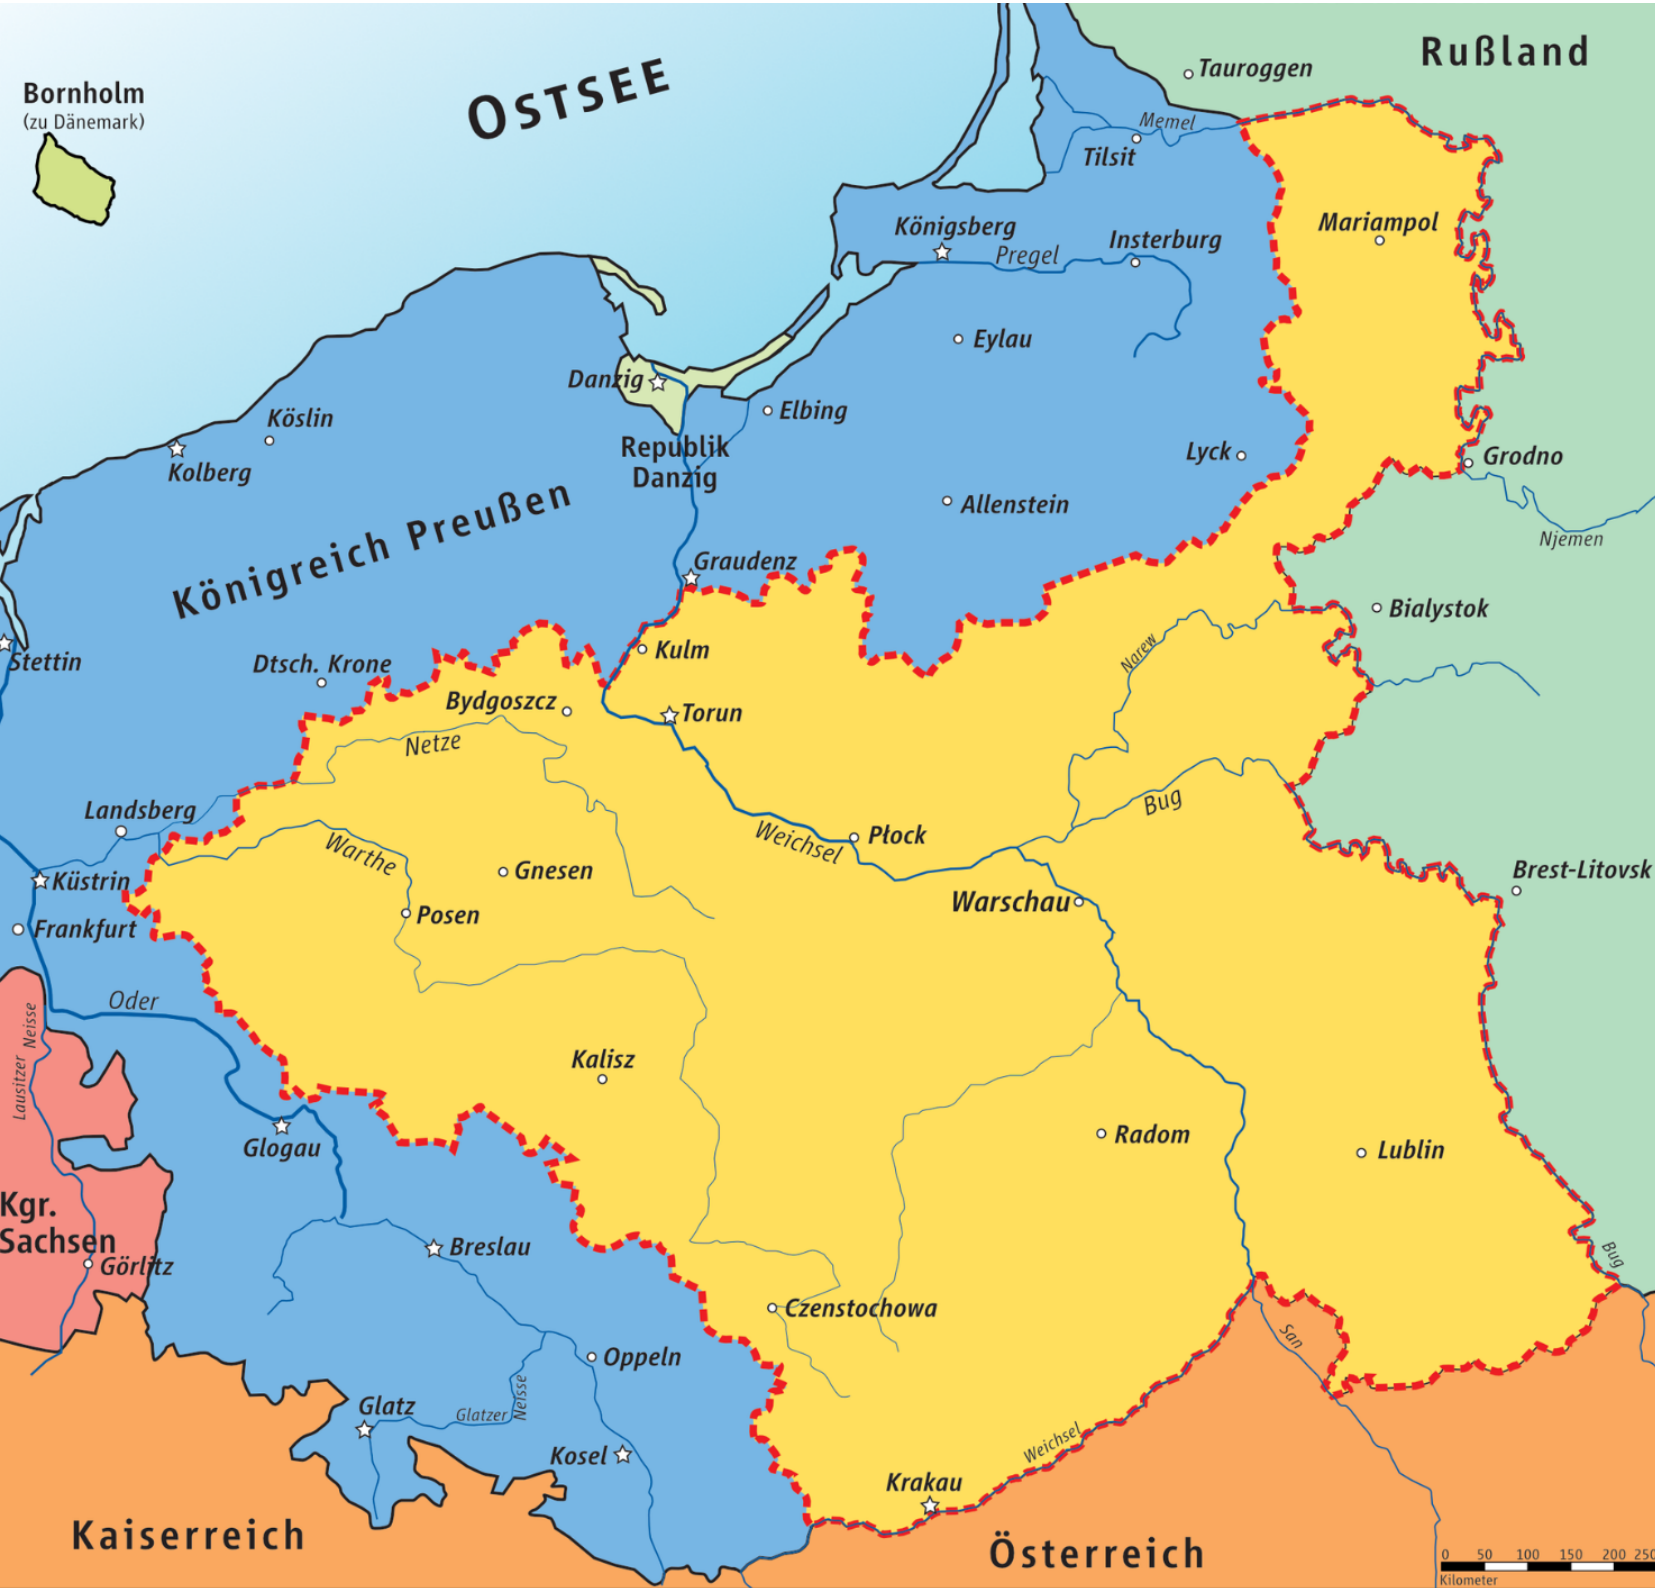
Bornholm
(zu Dänemark)

OSTSEE

Tauroggen
Rußland
Memel
Tilsit
Königsberg
Pregel
Insterburg
Mariampol
Eylau
Danzig
Elbing
Köslin
Kolberg
Republik Danzig
Lyck
Grodno
Allenstein
Königreich Preußen
Graudenz
Njemen
Bialystok
Stettin
Dtsch. Krone
Kulm
Narew
Bydgoszcz
Torun
Netze
Bug
Landsberg
Weichsel
Płock
Warthe
Küstrin
Gnesen
Brest-Litovsk
Warschau
Posen
Frankfurt
Oder
Lausitzer Neisse
Kalisz
Radom
Lublin
Glogau
Kgr. Sachsen
Görlitz
Breslau
Bug
Czenstochowa
San
Oppeln
Glatz
Glatzer Neisse
Kosel
Weichsel
Krakau
Kaiserreich
Österreich
0 50 100 150 200 250
Kilometer